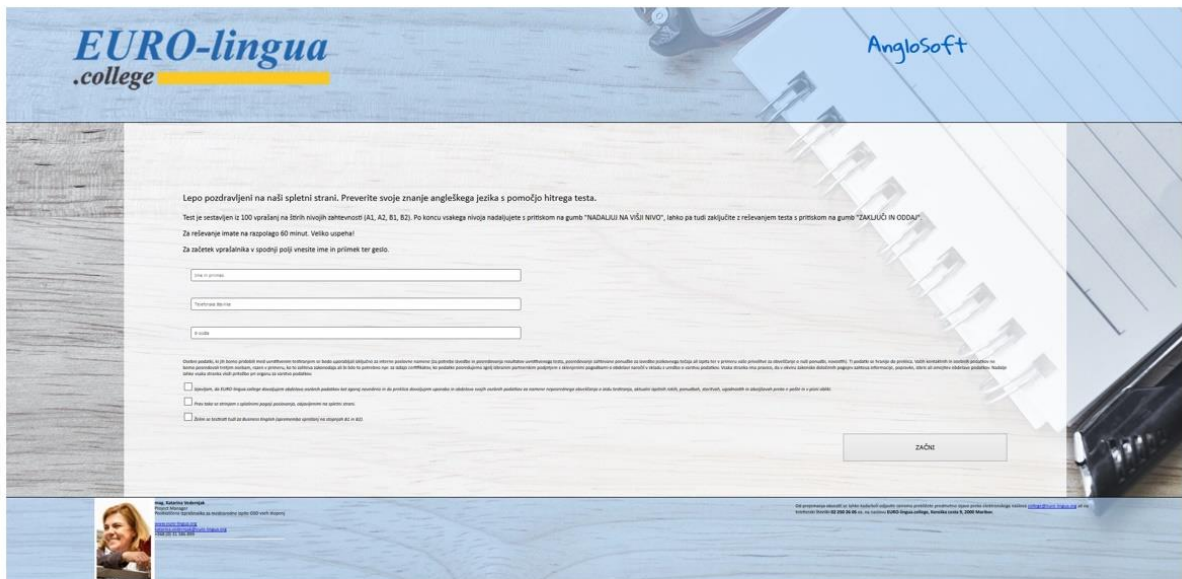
EURO-lingua
.college

AngloSoft

Lepo pozdravljeni na naši spletni strani. Preverite svoje znanje angleškega jezika s pomočjo hitrega testa.

Test je sestavljen iz 100 vprašanj na štirih nivojih zahtevnosti (A1, A2, B1, B2). Po koncu vsakega nivoja nadaljujete s pritiskom na gumb "NADALJUJ NA VIŠJI NIVO", lahko pa tudi zaključite z reševanjem testa s pritiskom na gumb "ZAKLJUČI IN ODDAJ".

Za reševanje imate na razpolago 60 minut. Veliko uspeha!

Za začetek vprašalnika v spodnji polji vnesite ime in priimek ter geslo.

Ime in priimek

Telefonska številka

E-pošta

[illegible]

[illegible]

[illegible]

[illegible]

ZAČNI

mag. Katarina Grdenjak
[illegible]
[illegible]
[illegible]
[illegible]
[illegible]

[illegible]